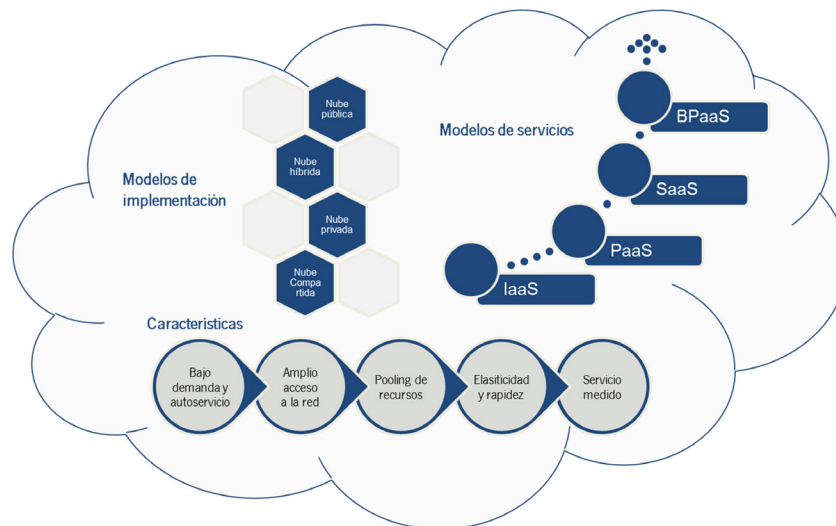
Modelos de implementación

Nube pública

Nube híbrida

Nube privada

Nube Compa rtida

Modelos de servicios

BPaaS

SaaS

PaaS

IaaS

Caracteristicas

Bajo demanda y autoservicio

Amplio acceso a la red

Pooling de recursos

Elasiticidad y rapidez

Servicio medido